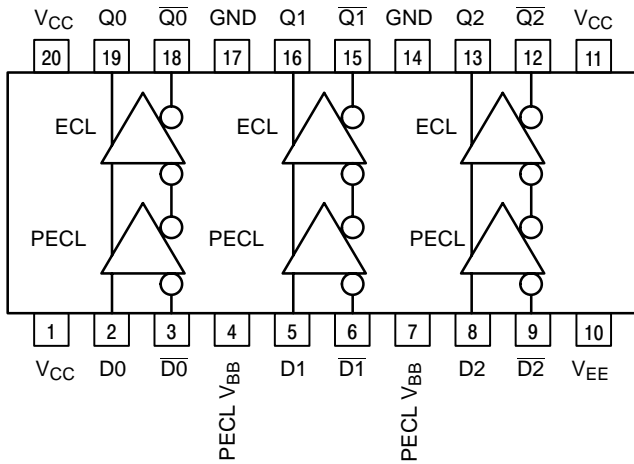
$V_{CC}$ Q0 $\overline{Q0}$ GND Q1 $\overline{Q1}$ GND Q2 $\overline{Q2}$ $V_{CC}$

20 19 18 17 16 15 14 13 12 11

ECL ECL ECL

PECL PECL PECL

1 2 3 4 5 6 7 8 9 10

$V_{CC}$ D0 $\overline{D0}$ PECL $V_{BB}$ D1 $\overline{D1}$ PECL $V_{BB}$ D2 $\overline{D2}$ $V_{EE}$